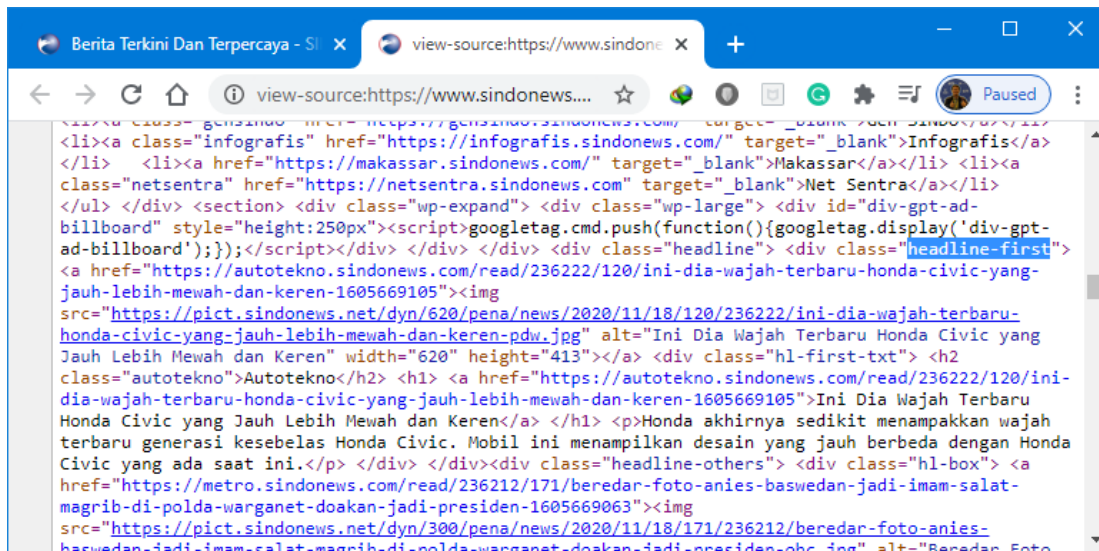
Berita Terkini Dan Terpercaya - SI ×
view-source:https://www.sindone ×
+
view-source:https://www.sindonews....
Paused

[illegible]
<li><a class="infografis" href="https://infografis.sindonews.com/" target="_blank">Infografis</a></li> <li><a href="https://makassar.sindonews.com/" target="_blank">Makassar</a></li> <li><a class="netsentra" href="https://netsentra.sindonews.com" target="_blank">Net Sentra</a></li> </ul> </div> </section> <div class="wp-expand"> <div class="wp-large"> <div id="div-gpt-ad-billboard" style="height:250px"><script>googletag.cmd.push(function(){googletag.display('div-gpt-ad-billboard');});</script></div> </div> </div> <div class="headline"> <div class="headline-first"> <a href="https://autotekno.sindonews.com/read/236222/120/ini-dia-wajah-terbaru-honda-civic-yang-jauh-lebih-mewah-dan-keren-1605669105"><img src="https://pict.sindonews.net/dyn/620/pena/news/2020/11/18/120/236222/ini-dia-wajah-terbaru-honda-civic-yang-jauh-lebih-mewah-dan-keren-pdw.jpg" alt="Ini Dia Wajah Terbaru Honda Civic yang Jauh Lebih Mewah dan Keren" width="620" height="413"></a> <div class="hl-first-txt"> <h2 class="autotekno">Autotekno</h2> <h1> <a href="https://autotekno.sindonews.com/read/236222/120/ini-dia-wajah-terbaru-honda-civic-yang-jauh-lebih-mewah-dan-keren-1605669105">Ini Dia Wajah Terbaru Honda Civic yang Jauh Lebih Mewah dan Keren</a> </h1> <p>Honda akhirnya sedikit menampakkan wajah terbaru generasi kesebelas Honda Civic. Mobil ini menampilkan desain yang jauh berbeda dengan Honda Civic yang ada saat ini.</p> </div> </div><div class="headline-others"> <div class="hl-box"> <a href="https://metro.sindonews.com/read/236212/171/beredar-foto-anies-baswedan-jadi-imam-salat-magrib-di-polda-warganet-doakan-jadi-presiden-1605669063"><img src="https://pict.sindonews.net/dyn/300/pena/news/2020/11/18/171/236212/beredar-foto-anies-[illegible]